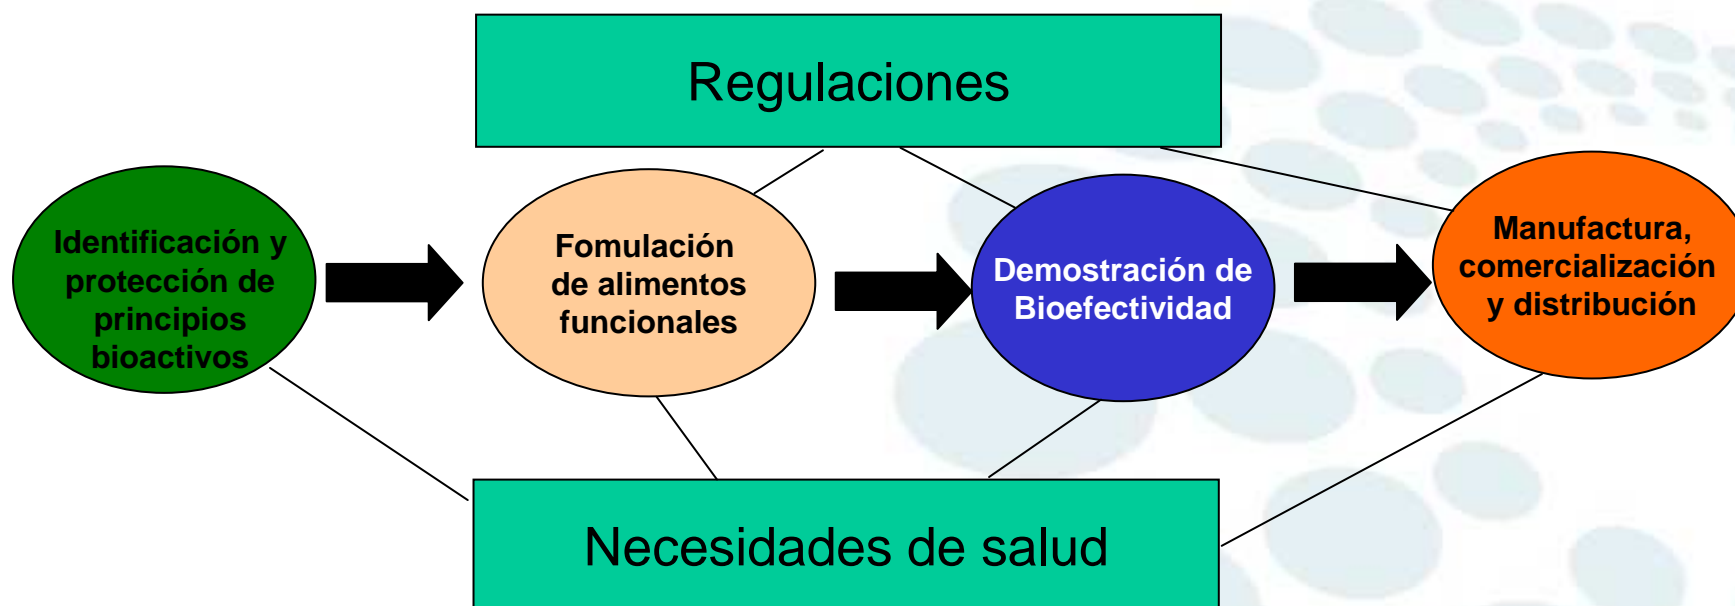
Regulaciones

Identificación y protección de principios bioactivos

Fomulación de alimentos funcionales

Demostración de Bioefectividad

Manufactura, comercialización y distribución

Necesidades de salud